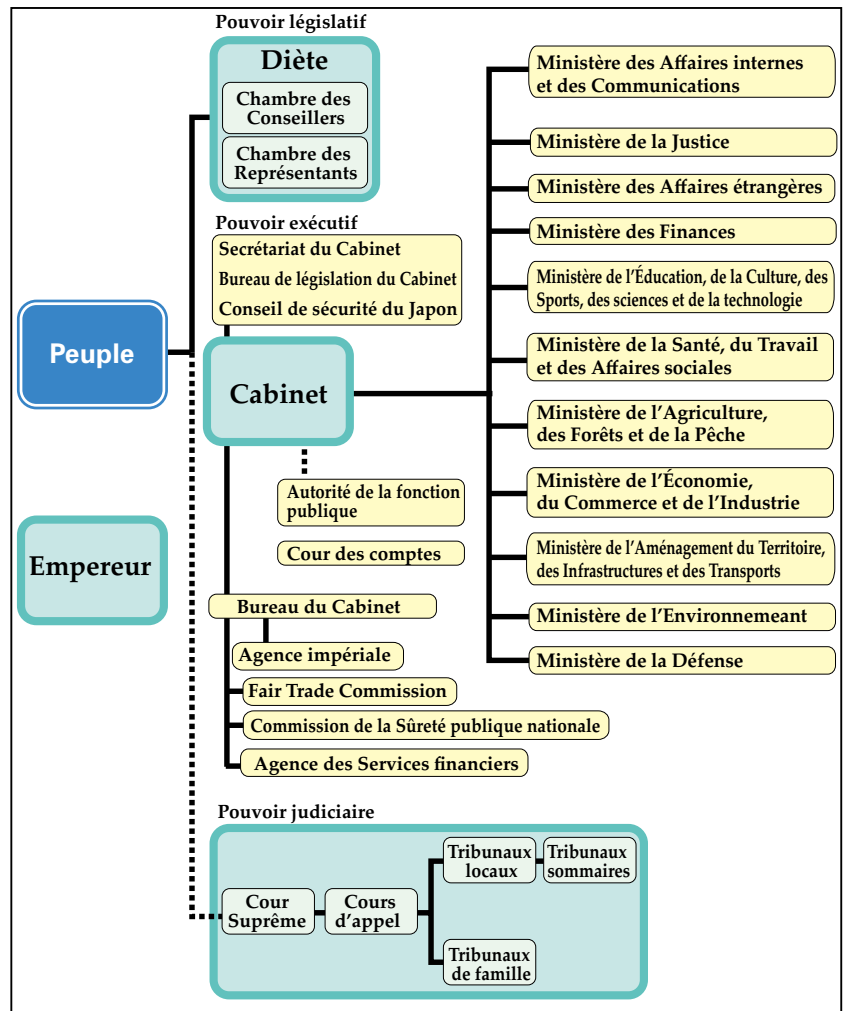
Pouvoir législatif

Diète

Chambre des Conseillers

Chambre des Représentants

Pouvoir exécutif

Secrétariat du Cabinet

Bureau de législation du Cabinet

Conseil de sécurité du Japon

Peuple

Cabinet

Autorité de la fonction publique

Cour des comptes

Empereur

Bureau du Cabinet

Agence impériale

Fair Trade Commission

Commission de la Sûreté publique nationale

Agence des Services financiers

Ministère des Affaires internes et des Communications

Ministère de la Justice

Ministère des Affaires étrangères

Ministère des Finances

Ministère de l'Éducation, de la Culture, des Sports, des sciences et de la technologie

Ministère de la Santé, du Travail et des Affaires sociales

Ministère de l'Agriculture, des Forêts et de la Pêche

Ministère de l'Économie, du Commerce et de l'Industrie

Ministère de l'Aménagement du Territoire, des Infrastructures et des Transports

Ministère de l'Environnemeant

Ministère de la Défense

Pouvoir judiciaire

Cour Suprême

Cours d'appel

Tribunaux locaux

Tribunaux sommaires

Tribunaux de famille